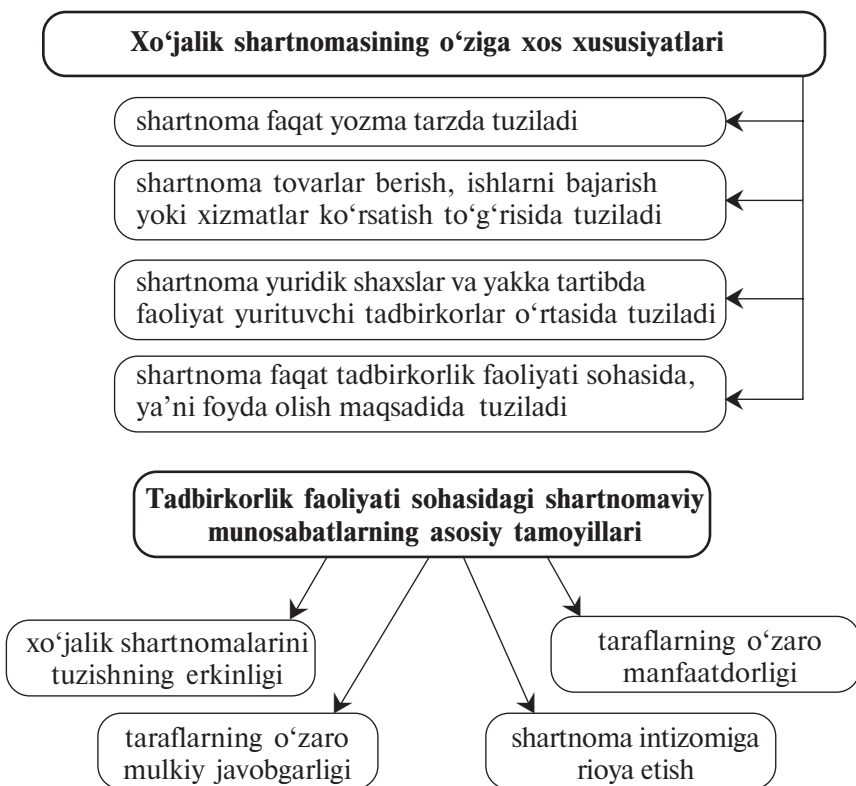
Xo‘jalik shartnomasining o‘ziga xos xususiyatlari

shartnoma faqat yozma tarzda tuziladi

shartnoma tovarlar berish, ishlarni bajarish yoki xizmatlar ko‘rsatish to‘g‘risida tuziladi

shartnoma yuridik shaxslar va yakka tartibda faoliyat yurituvchi tadbirkorlar o‘rtasida tuziladi

shartnoma faqat tadbirkorlik faoliyati sohasida, ya’ni foyda olish maqsadida tuziladi

Tadbirkorlik faoliyati sohasidagi shartnomaviy munosabatlarning asosiy tamoyillari

xo‘jalik shartnomalarini tuzishning erkinligi

taraflarning o‘zaro manfaatdorligi

taraflarning o‘zaro mulkiy javobgarligi

shartnoma intizomiga rioya etish